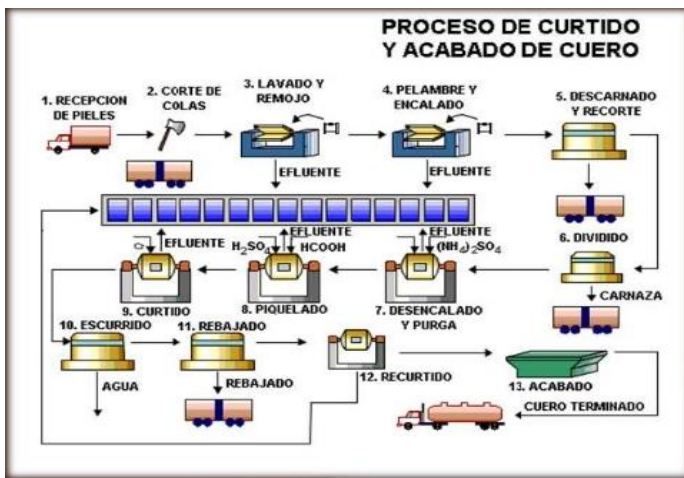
PROCESO DE CURTIDO Y ACABADO DE CUERO

1. RECEPCION DE PIELES

2. CORTE DE COLAS

3. LAVADO Y REMOJO

4. PELAMBRE Y ENCALADO

5. DESCARNADO Y RECORTE

EFLUENTE

EFLUENTE

6. DIVIDIDO

CARNAZA

EFLUENTE

$H_2SO_4$

EFLUENTE

HCOOH

EFLUENTE

$(NH_4)_2SO_4$

9. CURTIDO

8. PIQUELADO

7. DESCENCALADO Y PURGA

10. ESCURRIDO

11. REBAJADO

AGUA

REBAJADO

12. RECURTIDO

13. ACABADO

CUERO TERMINADO